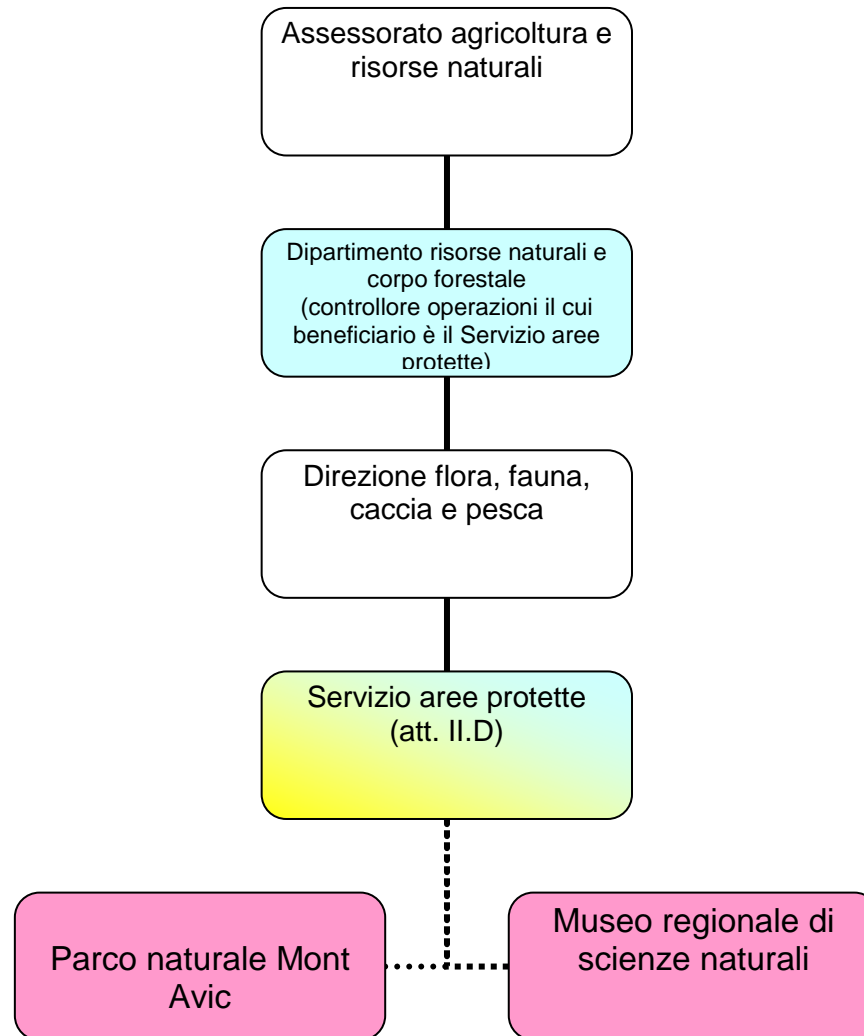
Assessorato agricoltura e risorse naturali

Dipartimento risorse naturali e corpo forestale
(controllore operazioni il cui beneficiario è il Servizio aree protette)

Direzione flora, fauna, caccia e pesca

Servizio aree protette
(att. II.D)

Parco naturale Mont Avic

Museo regionale di scienze naturali